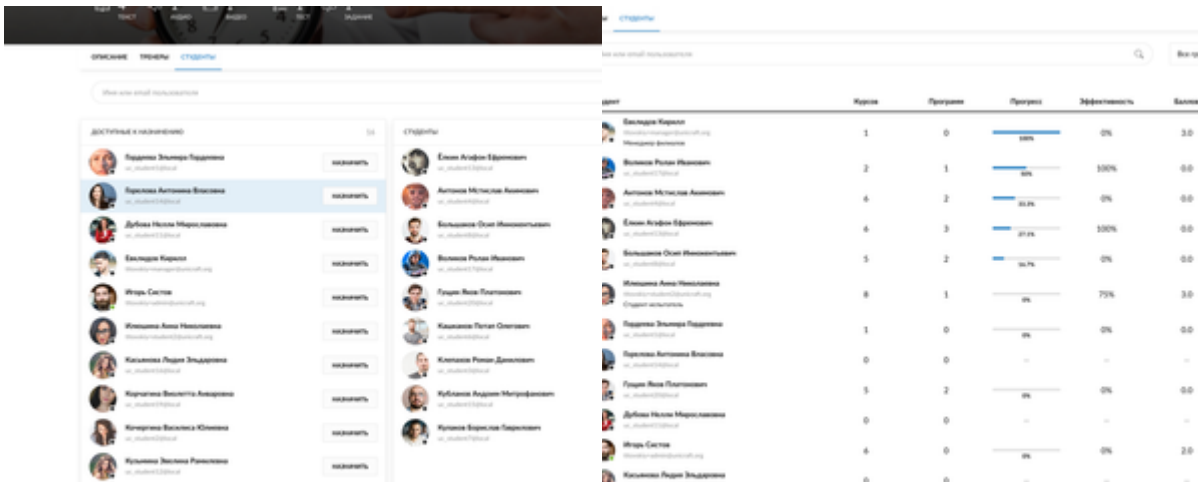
ТЕКСТ АУДИО ВИДЕО ТЕСТ ЗАДАНИЕ

ОПИСАНИЕ ТРЕНЕРЫ СТУДЕНТЫ

Имя или email пользователя

ДОСТУПНЫЕ К НАЗНАЧЕНИЮ 16

Гордеева Эльмира Гордеевна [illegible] НАЗНАЧИТЬ
Горелова Антонина Власовна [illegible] НАЗНАЧИТЬ
Дубова Нелли Мирославовна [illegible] НАЗНАЧИТЬ
Евклидов Кирилл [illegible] НАЗНАЧИТЬ
Игорь Систов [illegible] НАЗНАЧИТЬ
Илюшина Анна Николаевна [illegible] НАЗНАЧИТЬ
Касьянова Лидия Эльдаровна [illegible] НАЗНАЧИТЬ
Корчагина Виолетта Аввакумовна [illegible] НАЗНАЧИТЬ
Кочергина Василиса Юлиановна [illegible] НАЗНАЧИТЬ
Кузьмина Эвелина Рамилевна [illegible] НАЗНАЧИТЬ

СТУДЕНТЫ

Ёлкин Агафон Ефремович
Антонов Мстислав Анатолиевич
Большаков Осип Иннокентьевич
Волков Ролан Иванович
Гущин Яков Платонович
Кашканов Потап Олегович
Клепаков Роман Данилович
Кублаков Андрей Митрофанович
Кулаков Борислав Гаврилович

СТУДЕНТЫ

Имя или email пользователя

Все гр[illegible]

| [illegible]дент | Курсов | Программ | Прогресс | Эффективность | Баллов |
|---|---|---|---|---|---|
| Евклидов Кирилл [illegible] Менеджер филиалов | 1 | 0 | 100% | 0% | 3.0 |
| Волков Ролан Иванович | 2 | 1 | 50% | 100% | 0.0 |
| Антонов Мстислав Анатолиевич | 6 | 2 | 33.3% | 0% | 0.0 |
| Ёлкин Агафон Ефремович | 6 | 3 | 27.5% | 100% | 0.0 |
| Большаков Осип Иннокентьевич | 5 | 2 | 16.7% | 0% | 0.0 |
| Илюшина Анна Николаевна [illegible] Студент-испытатель | 8 | 1 | 0% | 75% | 3.0 |
| Гордеева Эльмира Гордеевна | 1 | 0 | 0% | 0% | 0.0 |
| Горелова Антонина Власовна | 0 | 0 | – | – | – |
| Гущин Яков Платонович | 5 | 2 | 0% | 0% | 0.0 |
| Дубова Нелли Мирославовна | 0 | 0 | – | – | – |
| Игорь Систов | 6 | 0 | 0% | 0% | 2.0 |
| Касьянова Лидия Эльдаровна | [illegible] | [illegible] | | | |